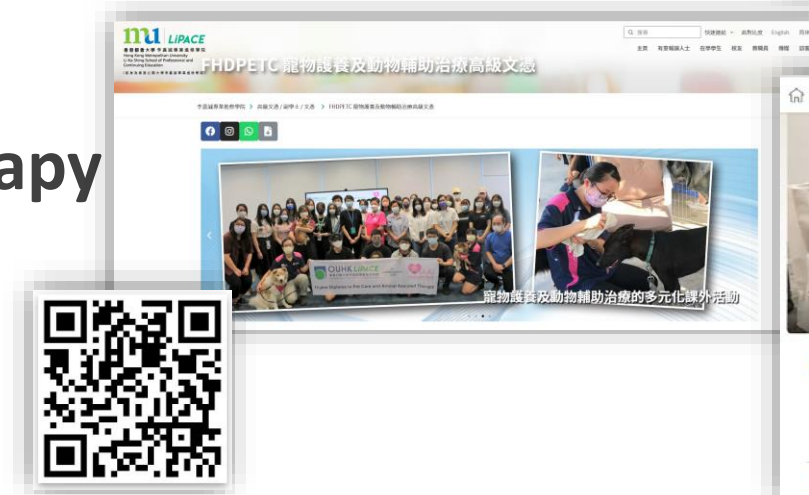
apy

mu LiPACE

香港都會大學李嘉誠專業進修學院
Hong Kong Metropolitan University
Li Ka Shing School of Professional and Continuing Education

FHDPETC 寵物護養及動物輔助治療高級文憑

English

李嘉誠專業進修學院 > 高級文憑 / 副學士 / 文憑 > FHDPETC 寵物護養及動物輔助治療高級文憑

OUHK LiPACE

寵物護養及動物輔助治療的多元化課外活動